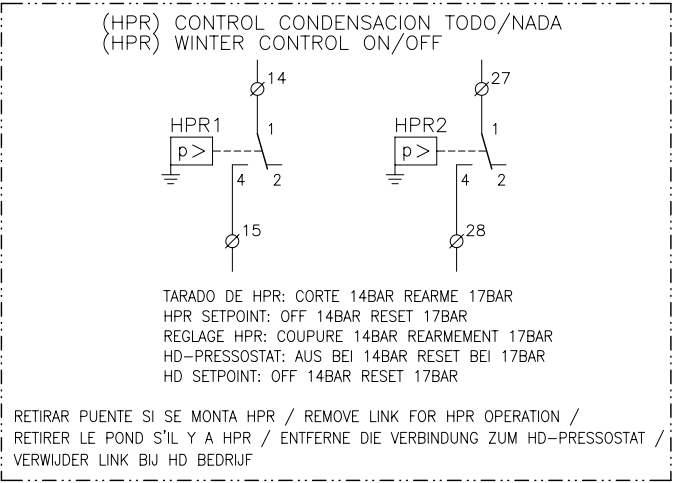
(HPR) CONTROL CONDENSACION TODO/NADA
(HPR) WINTER CONTROL ON/OFF

14
HPR1
p >
1
4
2
15

27
HPR2
p >
1
4
2
28

TARADO DE HPR: CORTE 14BAR REARME 17BAR
HPR SETPOINT: OFF 14BAR RESET 17BAR
REGLAGE HPR: COUPURE 14BAR REARMEMENT 17BAR
HD-PRESSOSTAT: AUS BEI 14BAR RESET BEI 17BAR
HD SETPOINT: OFF 14BAR RESET 17BAR

RETIRAR PUENTE SI SE MONTA HPR / REMOVE LINK FOR HPR OPERATION / RETIRER LE POND S'IL Y A HPR / ENTFERNE DIE VERBINDUNG ZUM HD-PRESSOSTAT / VERWIJDER LINK BIJ HD BEDRIJF